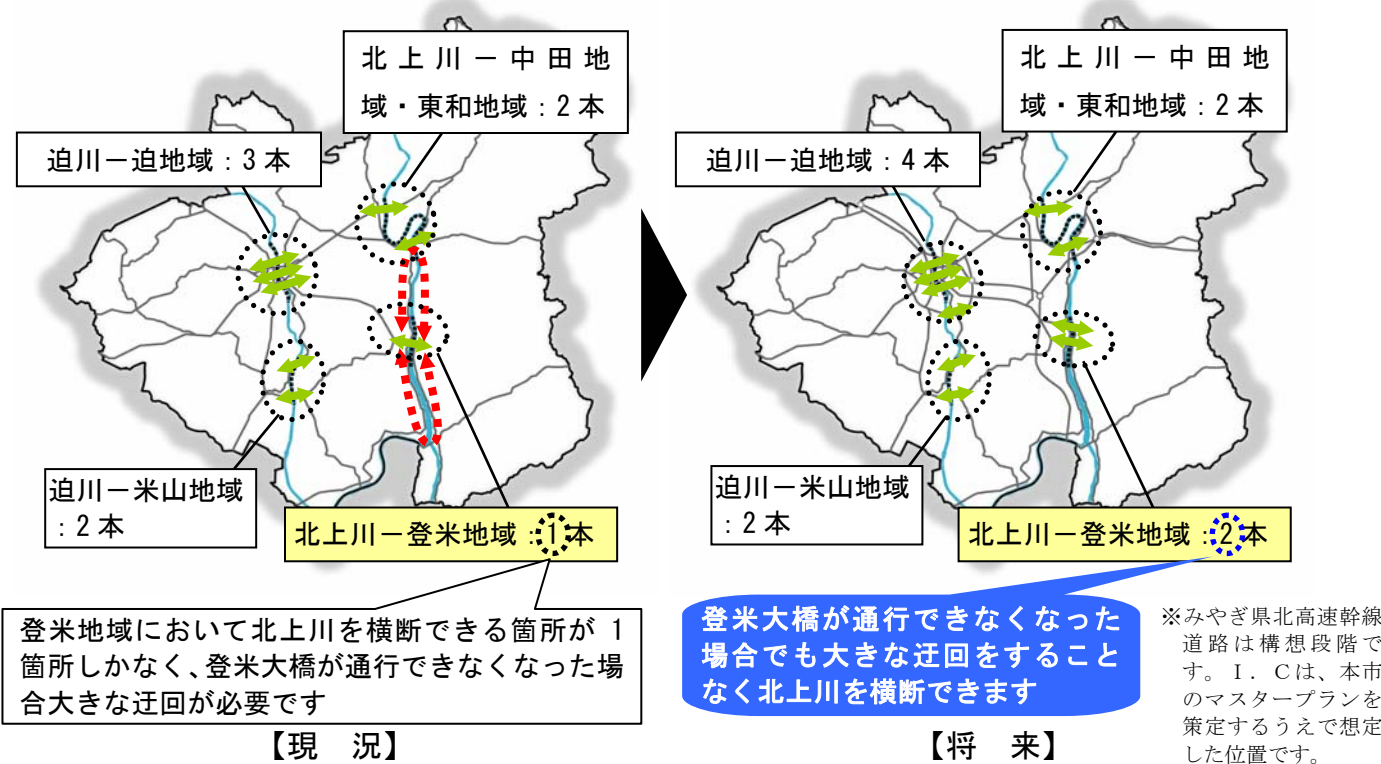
北上川ー中田地域・東和地域：2 本

迫川ー迫地域：3 本

迫川ー米山地域：2 本

北上川ー登米地域：1 本

登米地域において北上川を横断できる箇所が 1 箇所しかなく、登米大橋が通行できなくなった場合大きな迂回が必要です

【現　況】

北上川ー中田地域・東和地域：2 本

迫川ー迫地域：4 本

迫川ー米山地域：2 本

北上川ー登米地域：2 本

登米大橋が通行できなくなった場合でも大きな迂回をすることなく北上川を横断できます

【将　来】

※みやぎ県北高速幹線道路は構想段階です。I．Cは、本市のマスタープランを策定するうえで想定した位置です。